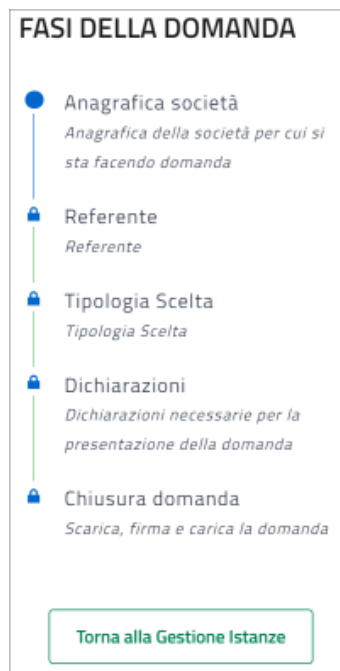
FASI DELLA DOMANDA

Anagrafica società
Anagrafica della società per cui si sta facendo domanda

Referente
Referente

Tipologia Scelta
Tipologia Scelta

Dichiarazioni
Dichiarazioni necessarie per la presentazione della domanda

Chiusura domanda
Scarica, firma e carica la domanda

Torna alla Gestione Istanze